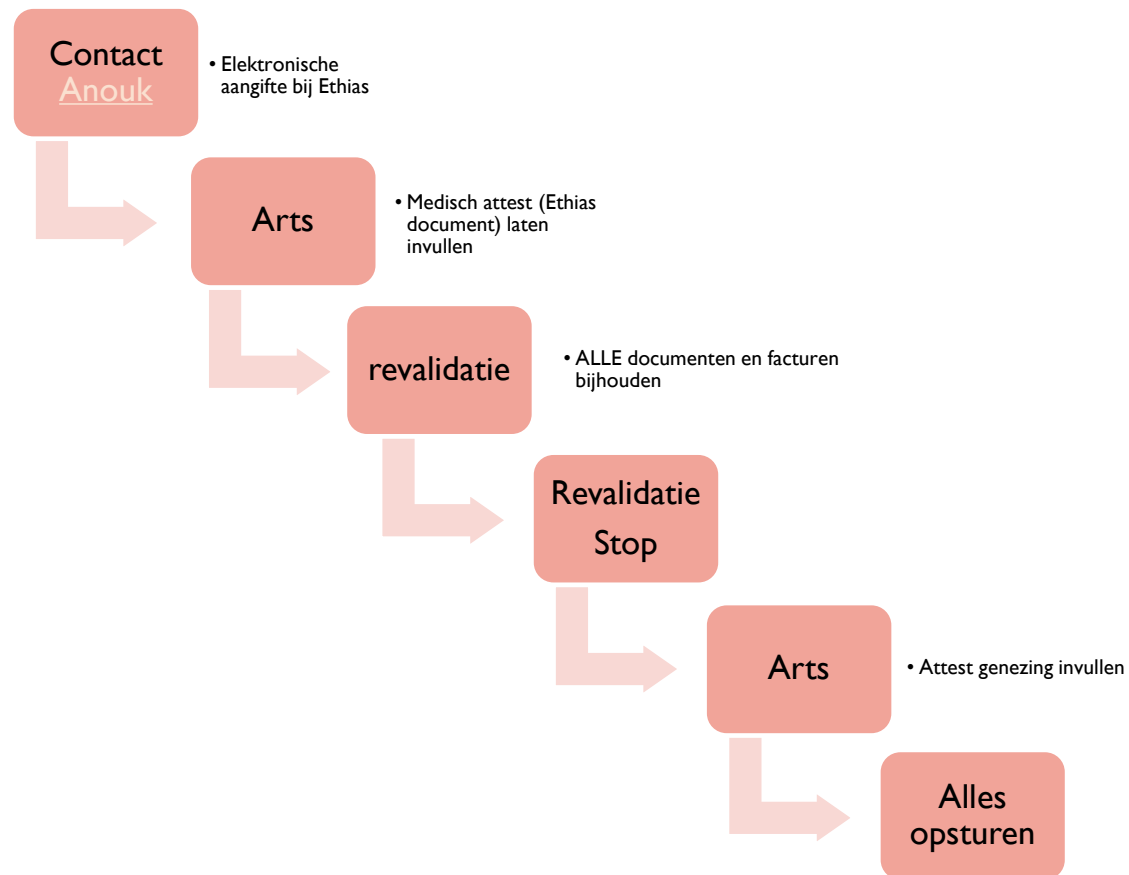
Contact Anouk

• Elektronische aangifte bij Ethias

Arts

• Medisch attest (Ethias document) laten invullen

revalidatie

• ALLE documenten en facturen bijhouden

Revalidatie Stop

Arts

• Attest genezing invullen

Alles opsturen